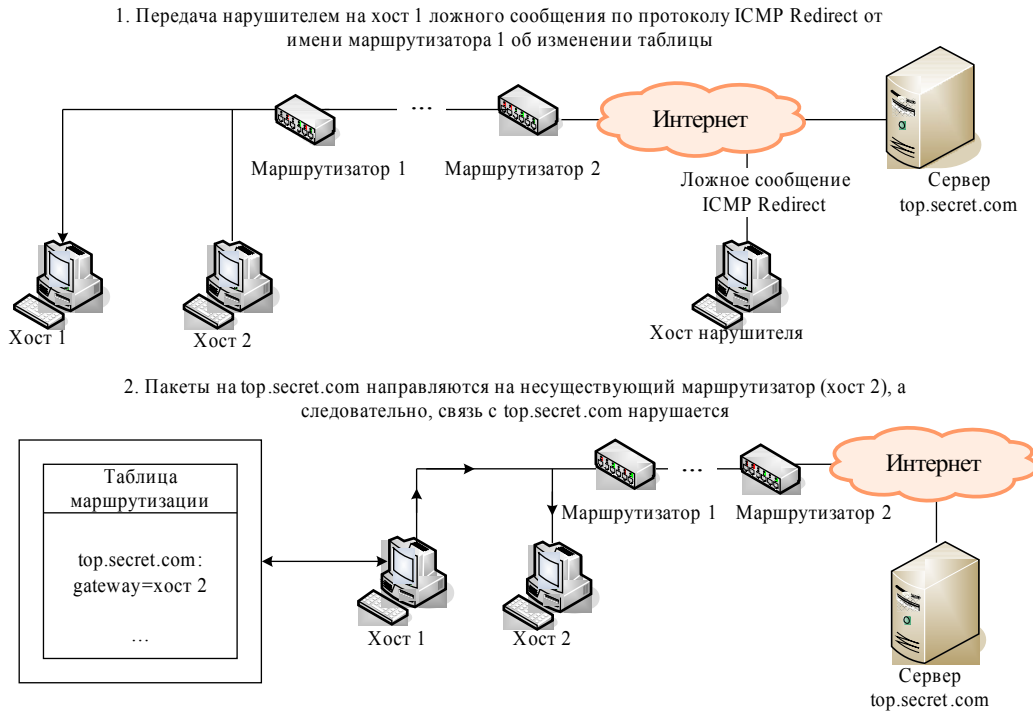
1. Передача нарушителем на хост 1 ложного сообщения по протоколу ICMP Redirect от имени маршрутизатора 1 об изменении таблицы

...

Интернет

Маршрутизатор 1

Маршрутизатор 2

Ложное сообщение ICMP Redirect

Сервер top.secret.com

Хост 1

Хост 2

Хост нарушителя

2. Пакеты на top.secret.com направляются на несуществующий маршрутизатор (хост 2), а следовательно, связь с top.secret.com нарушается

Таблица маршрутизации

top.secret.com: gateway=хост 2

...

...

Интернет

Маршрутизатор 1

Маршрутизатор 2

Хост 1

Хост 2

Сервер top.secret.com